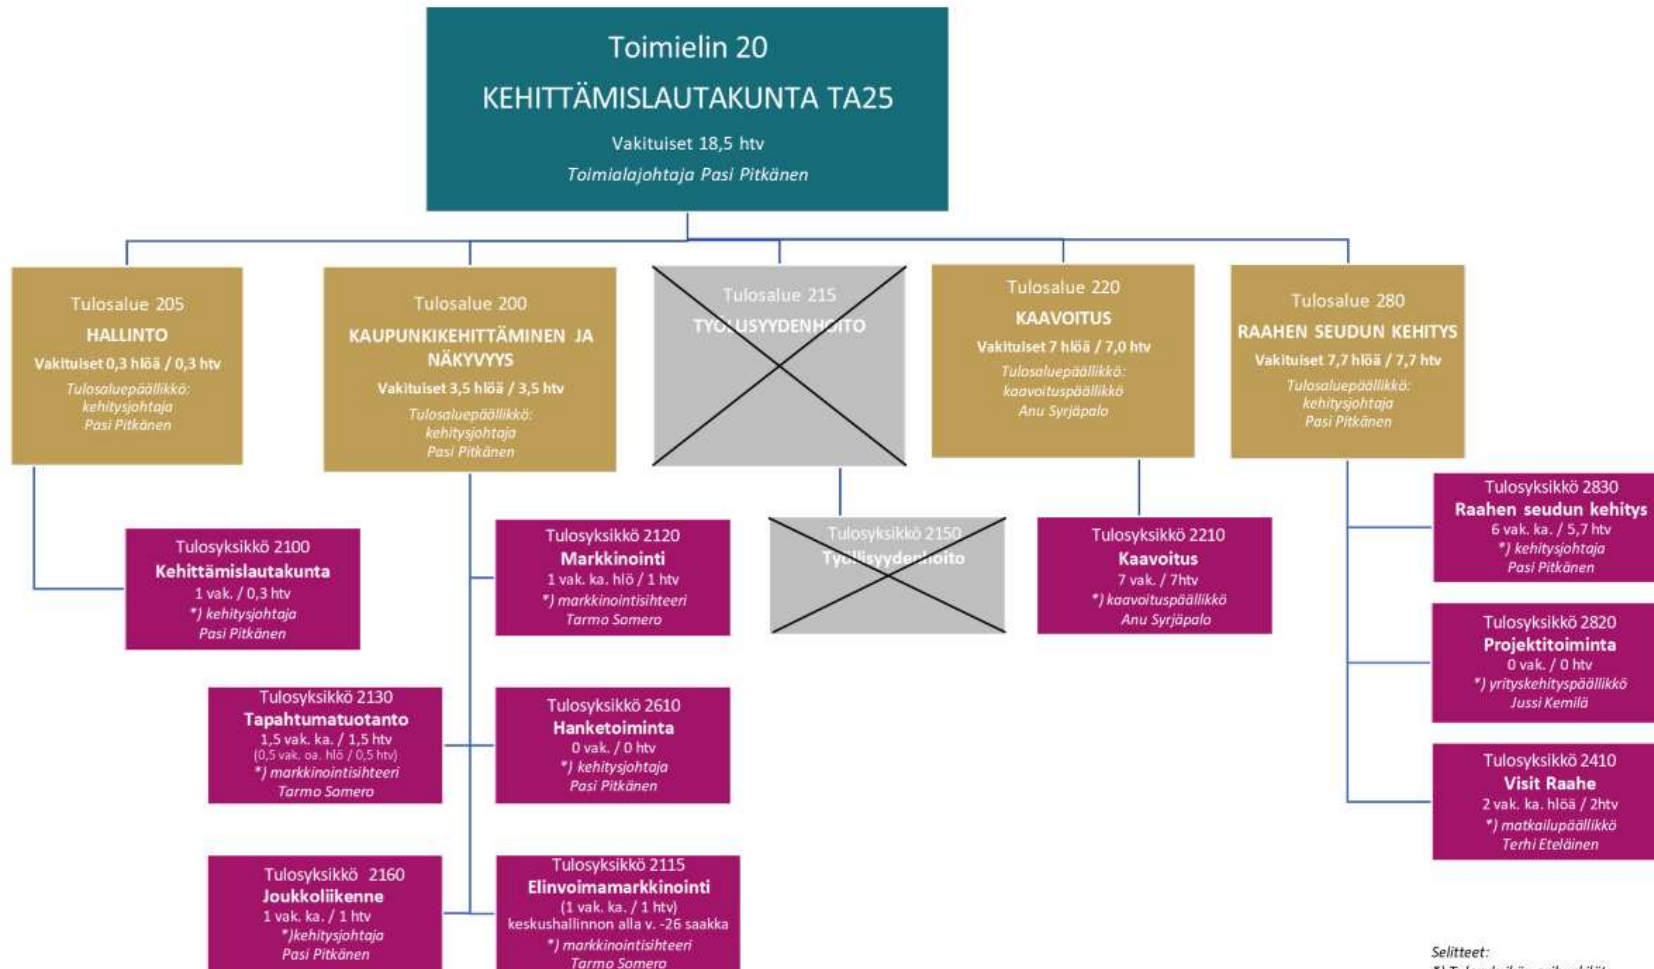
Toimielin 20
KEHITTÄMISLAUTAKUNTA TA25
Vakituiset 18,5 htv
Toimialajohtaja Pasi Pitkänen

Tulosalue 205
HALLINTO
Vakituiset 0,3 hlöä / 0,3 htv
Tulosaluepäällikkö: kehitysjohtaja Pasi Pitkänen

Tulosalue 200
KAUPUNKIKEHITTÄMINEN JA NÄKYVYYS
Vakituiset 3,5 hlöä / 3,5 htv
Tulosaluepäällikkö: kehitysjohtaja Pasi Pitkänen

Tulosalue 215
TYÖLLISYYDENHOITO

Tulosalue 220
KAAVOITUS
Vakituiset 7 hlöä / 7,0 htv
Tulosaluepäällikkö: kaavoituspäällikkö Anu Syrjäpalo

Tulosalue 280
RAAHEN SEUDUN KEHITYS
Vakituiset 7,7 hlöä / 7,7 htv
Tulosaluepäällikkö: kehitysjohtaja Pasi Pitkänen

Tulosyksikkö 2830
Raahen seudun kehitys
6 vak. ka. / 5,7 htv
*) kehitysjohtaja
Pasi Pitkänen

Tulosyksikkö 2100
Kehittämislautakunta
1 vak. / 0,3 htv
*) kehitysjohtaja
Pasi Pitkänen

Tulosyksikkö 2120
Markkinointi
1 vak. ka. hlö / 1 htv
*) markkinointisihteeri
Tarmo Somero

Tulosyksikkö 2150
Työllisyydenhoito

Tulosyksikkö 2210
Kaavoitus
7 vak. / 7htv
*) kaavoituspäällikkö
Anu Syrjäpalo

Tulosyksikkö 2820
Projektitoiminta
0 vak. / 0 htv
*) yrityskehityspäällikkö
Jussi Kemilä

Tulosyksikkö 2130
Tapahtumatuotanto
1,5 vak. ka. / 1,5 htv
(0,5 vak. oa. hlö / 0,5 htv)
*) markkinointisihteeri
Tarmo Somero

Tulosyksikkö 2610
Hanketoiminta
0 vak. / 0 htv
*) kehitysjohtaja
Pasi Pitkänen

Tulosyksikkö 2410
Visit Raahe
2 vak. ka. hlöä / 2htv
*) matkailupäällikkö
Terhi Eteläinen

Tulosyksikkö 2160
Joukkoliikenne
1 vak. ka. / 1 htv
*)kehitysjohtaja
Pasi Pitkänen

Tulosyksikkö 2115
Elinvoimamarkkinointi
(1 vak. ka. / 1 htv)
keskushallinnon alla v. -26 saakka
*) markkinointisihteeri
Tarmo Somero

Selitteet:
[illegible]